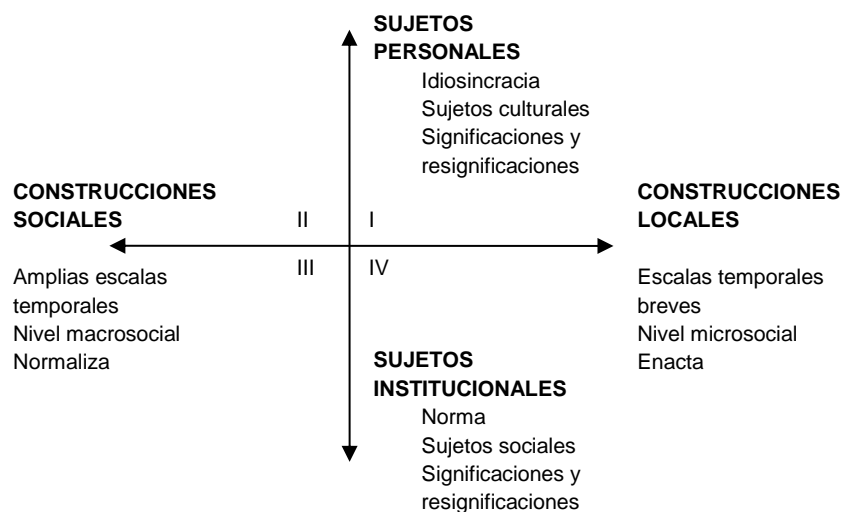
**SUJETOS PERSONALES**

Idiosincracia
Sujetos culturales
Significaciones y resignificaciones

**CONSTRUCCIONES SOCIALES**

Amplias escalas temporales
Nivel macrosocial
Normaliza

II

I

III

IV

**CONSTRUCCIONES LOCALES**

Escalas temporales breves
Nivel microsocial
Enacta

**SUJETOS INSTITUCIONALES**

Norma
Sujetos sociales
Significaciones y resignificaciones